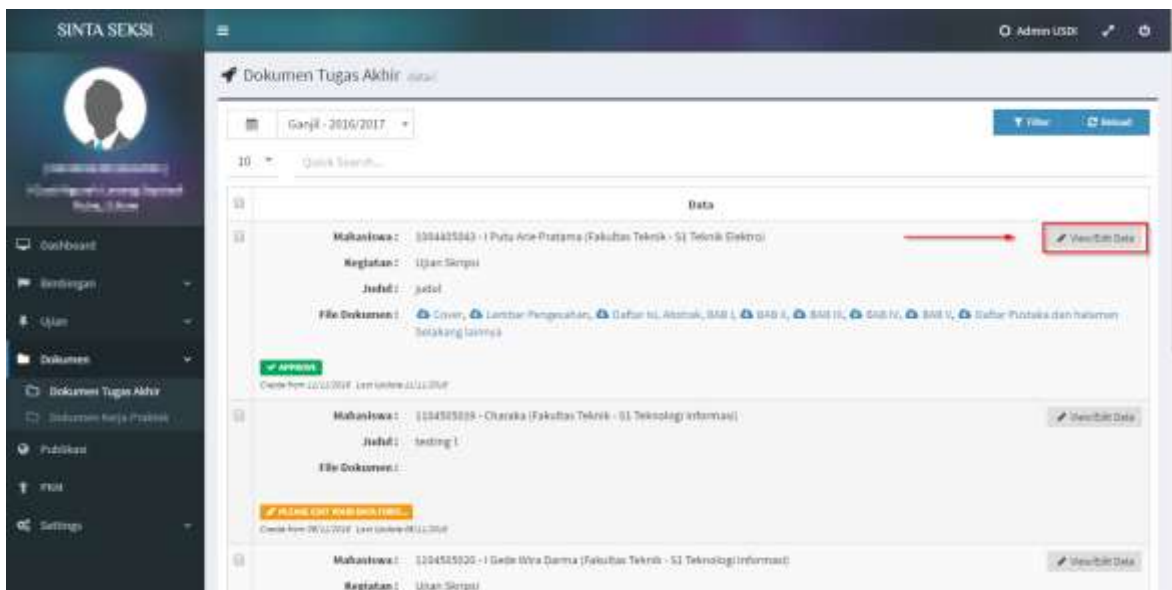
SINTA SEKSI

Admin USDI

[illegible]

Dashboard

Bimbingan

Ujian

Dokumen

Dokumen Tugas Akhir

Dokumen Kerja Praktek

Publikasi

FKM

Settings

Dokumen Tugas Akhir data

Ganjil - 2016/2017

Filter

Reload

10

Quick Search...

Data

Mahasiswa : 1304405043 - I Putu Arie Pratama (Fakultas Teknik - S1 Teknik Elektro)

Kegiatan : Ujian Skripsi

Judul : judul

File Dokumen : Cover, Lembar Pengesahan, Daftar Isi, Abstrak, BAB I, BAB II, BAB III, BAB IV, BAB V, Daftar Pustaka dan halaman belakang lainnya

View/Edit Data

APPROVE

Create from 22/11/2016 Last Update 22/11/2016

Mahasiswa : 1104505019 - Charaka (Fakultas Teknik - S1 Teknologi Informasi)

Judul : testing 1

File Dokumen :

View/Edit Data

PLEASE EDIT YOUR DATA FIRST...

Create from 08/11/2016 Last Update 08/11/2016

Mahasiswa : 1104505020 - I Gede Wira Darma (Fakultas Teknik - S1 Teknologi Informasi)

Kegiatan : Ujian Skripsi

View/Edit Data